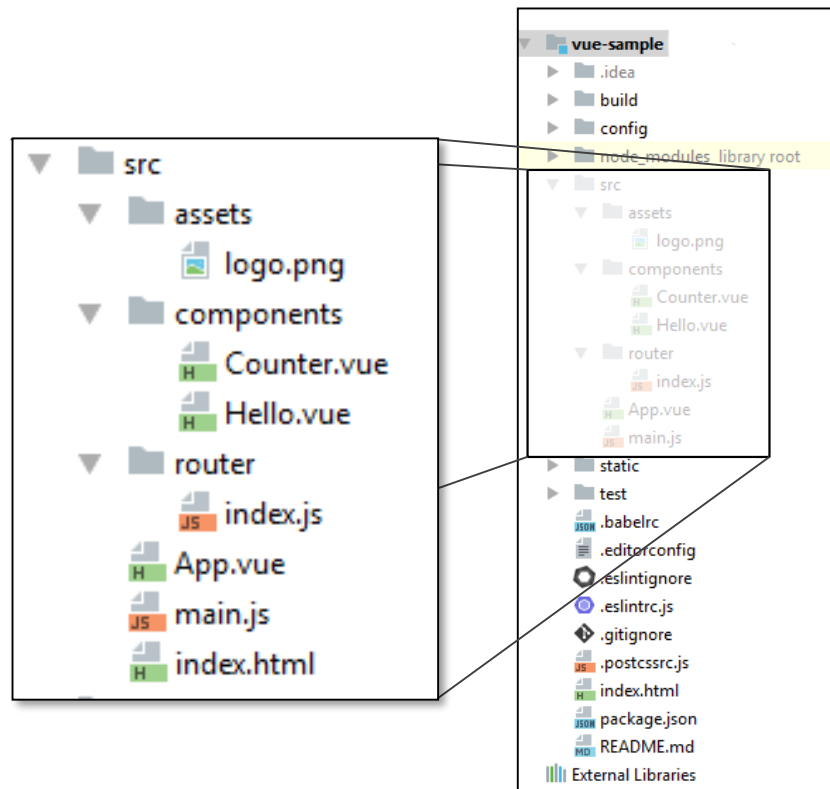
src
assets
logo.png
components
Counter.vue
Hello.vue
router
index.js
App.vue
main.js
index.html

vue-sample
.idea
build
config
node_modules library root
src
assets
logo.png
components
Counter.vue
Hello.vue
router
index.js
App.vue
main.js
static
test
.babelrc
.editorconfig
.eslintignore
.eslintrc.js
.gitignore
.postcssrc.js
index.html
package.json
README.md
External Libraries